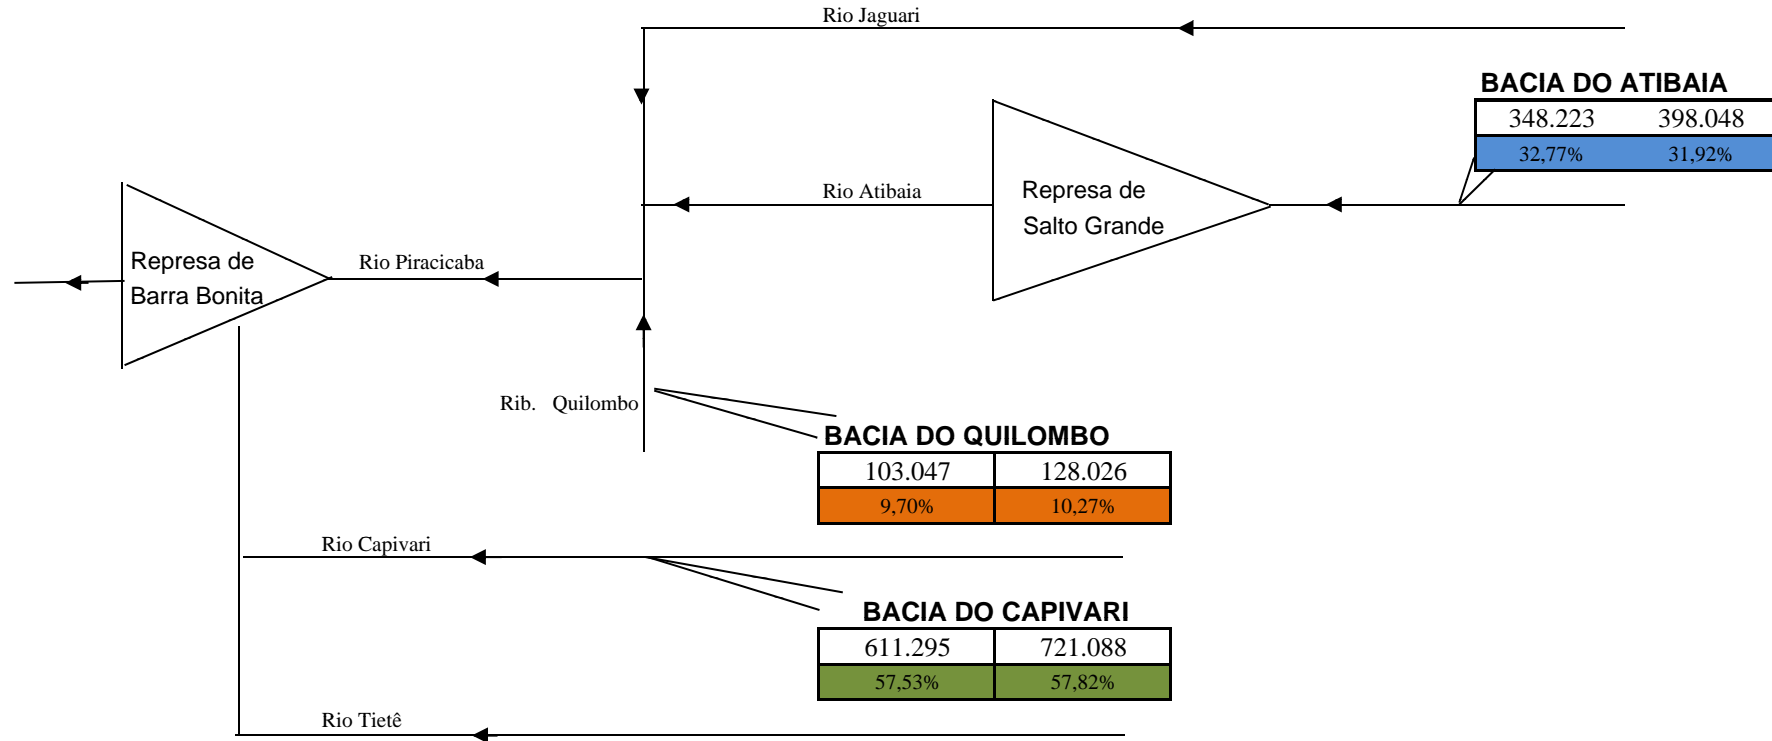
Rio Jaguari

BACIA DO ATIBAIA

| 348.223 | 398.048 |
|---|---|
| 32,77% | 31,92% |

Represa de Salto Grande

Rio Atibaia

Represa de Barra Bonita

Rio Piracicaba

Rib. Quilombo

BACIA DO QUILOMBO

| 103.047 | 128.026 |
|---|---|
| 9,70% | 10,27% |

Rio Capivari

BACIA DO CAPIVARI

| 611.295 | 721.088 |
|---|---|
| 57,53% | 57,82% |

Rio Tietê